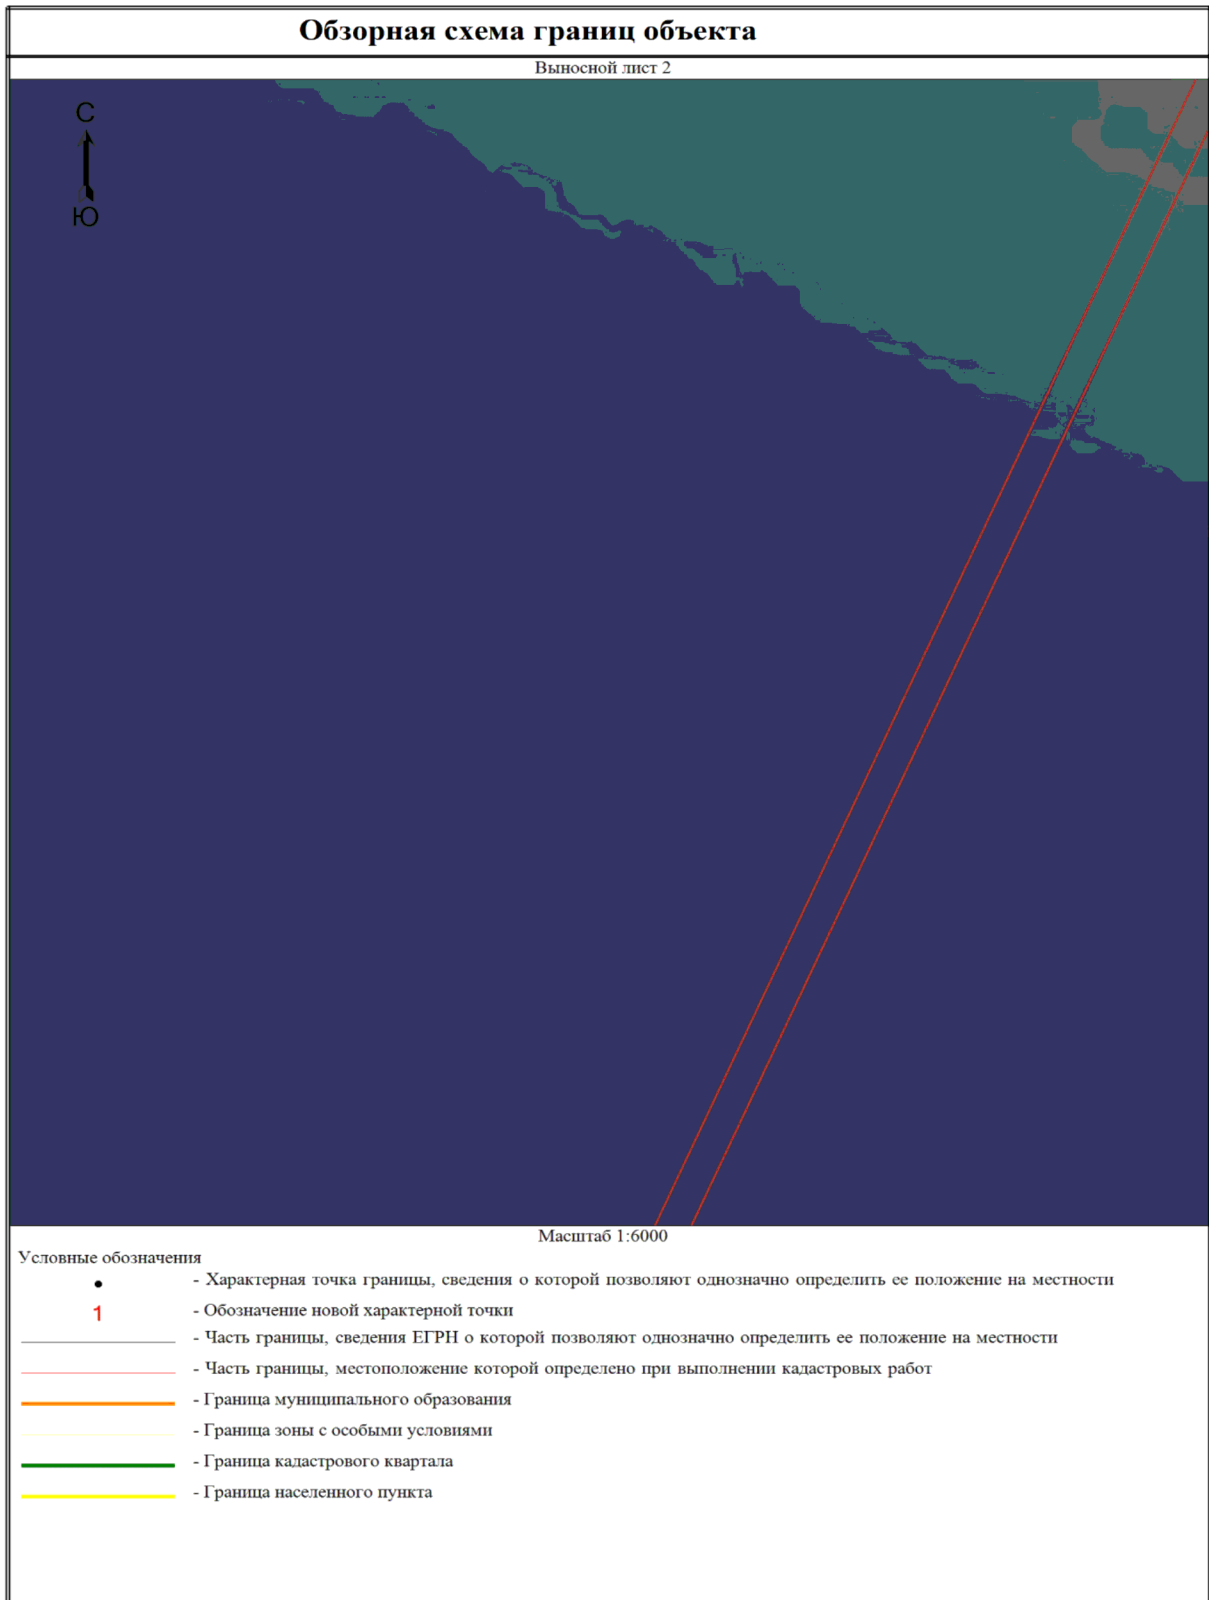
Обзорная схема границ объекта

Выносной лист 2

С

Ю

Масштаб 1:6000

Условные обозначения

- Характерная точка границы, сведения о которой позволяют однозначно определить ее положение на местности

1 - Обозначение новой характерной точки

- Часть границы, сведения ЕГРН о которой позволяют однозначно определить ее положение на местности

- Часть границы, местоположение которой определено при выполнении кадастровых работ

- Граница муниципального образования

- Граница зоны с особыми условиями

- Граница кадастрового квартала

- Граница населенного пункта